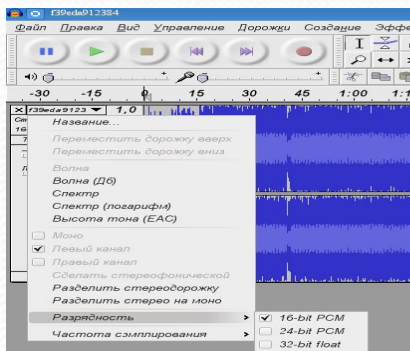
f39eda912384

Файл Правка Вид Управление Дорожки Создание Эффе

-30 -15 0 15 30 45 1:00 1:1

f39eda9123 1,0

Название...

Переместить дорожку вверх

Переместить дорожку вниз

Волна

Волна (Дб)

Спектр

Спектр (логарифм)

Высота тона (EAC)

Моно

Левый канал

Правый канал

Сделать стереофонической

Разделить стереодорожку

Разделить стерео на моно

Разрядность

Частота сэмплирования

16-bit PCM

24-bit PCM

32-bit float